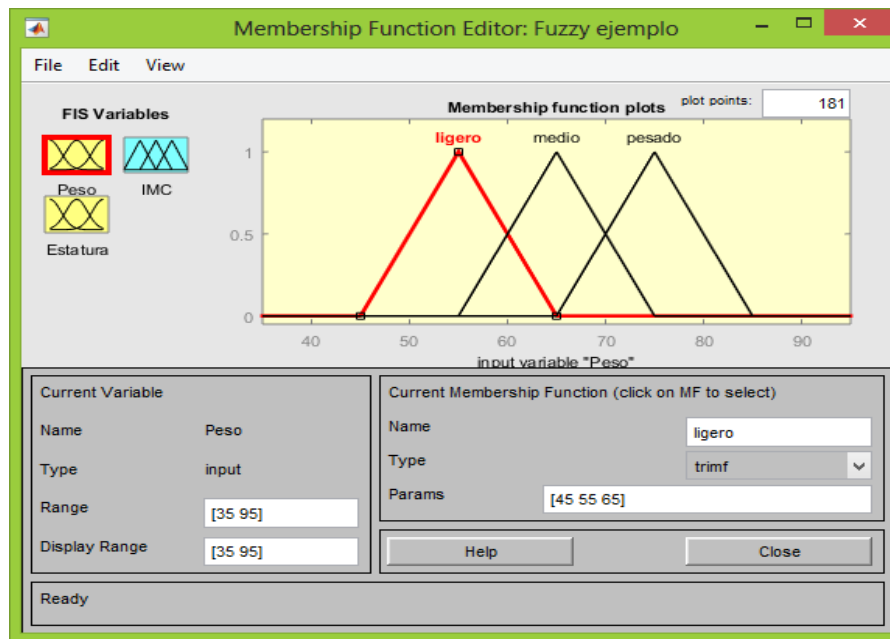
Membership Function Editor: Fuzzy ejemplo

File Edit View

FIS Variables

Peso

IMC

Estatura

Membership function plots

plot points: 181

ligero medio pesado

1

0.5

0

40 50 60 70 80 90

input variable "Peso"

Current Variable

Name Peso

Type input

Range [35 95]

Display Range [35 95]

Current Membership Function (click on MF to select)

Name ligero

Type trimf

Params [45 55 65]

Help

Close

Ready